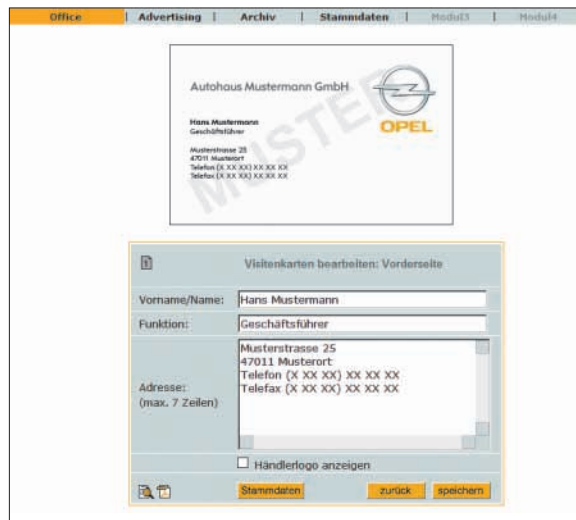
Office | Advertising | Archiv | Stammdaten | Modul3 | Modul4

Autohaus Mustermann GmbH

Hans Mustermann
Geschäftsführer

Musterstrasse 25
47011 Musterort
Telefon (X XX XX) XX XX XX
Telefax (X XX XX) XX XX XX

OPEL

MUSTER

Visitenkarten bearbeiten: Vorderseite

| Vorname/Name: | Hans Mustermann |
|---|---|
| Funktion: | Geschäftsführer |
| Adresse: (max. 7 Zeilen) | Musterstrasse 25 47011 Musterort Telefon (X XX XX) XX XX XX Telefax (X XX XX) XX XX XX |

Händlerlogo anzeigen

Stammdaten zurück speichern